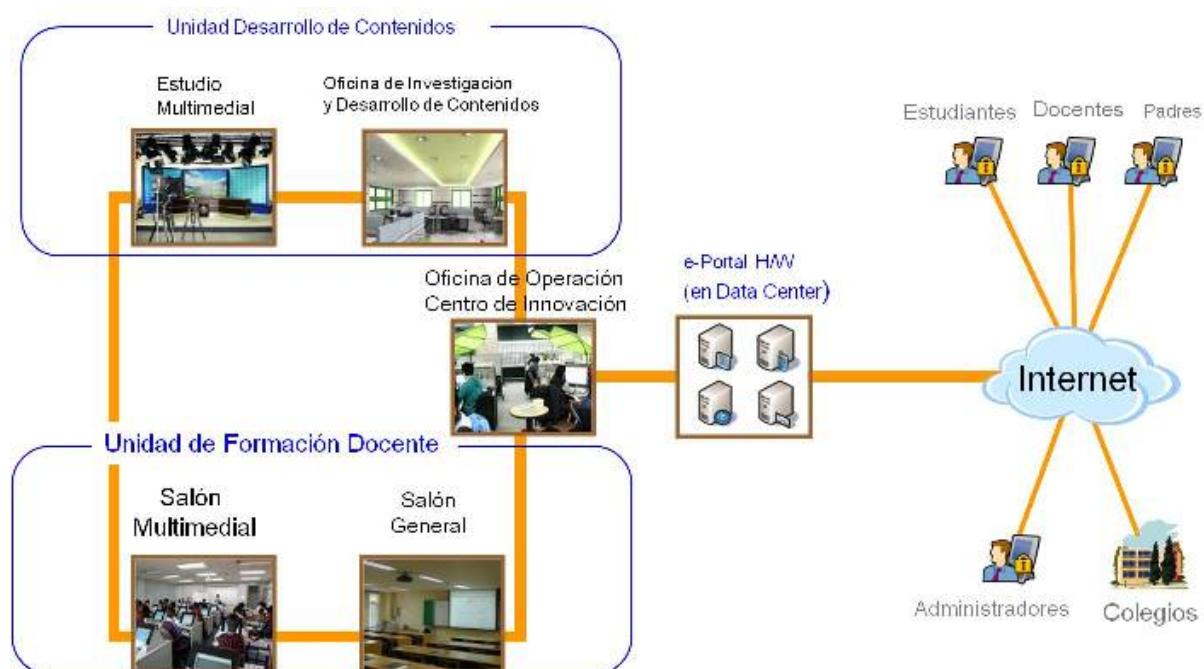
Unidad Desarrollo de Contenidos

Estudio Multimedial

Oficina de Investigacion y Desarrollo de Contenidos

Estudiantes Docentes Padres

Oficina de Operación Centro de Innovación

e-Portal H/W (en Data Center)

Internet

Unidad de Formación Docente

Salón Multimedial

Salón General

Administradores

Colegios